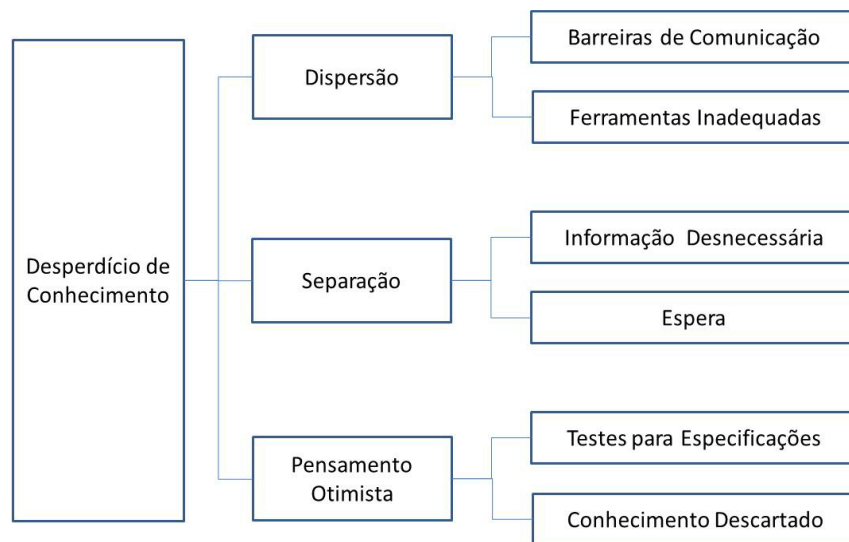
Desperdício de Conhecimento

Dispersão

Barreiras de Comunicação

Ferramentas Inadequadas

Separação

Informação Desnecessária

Espera

Pensamento Otimista

Testes para Especificações

Conhecimento Descartado